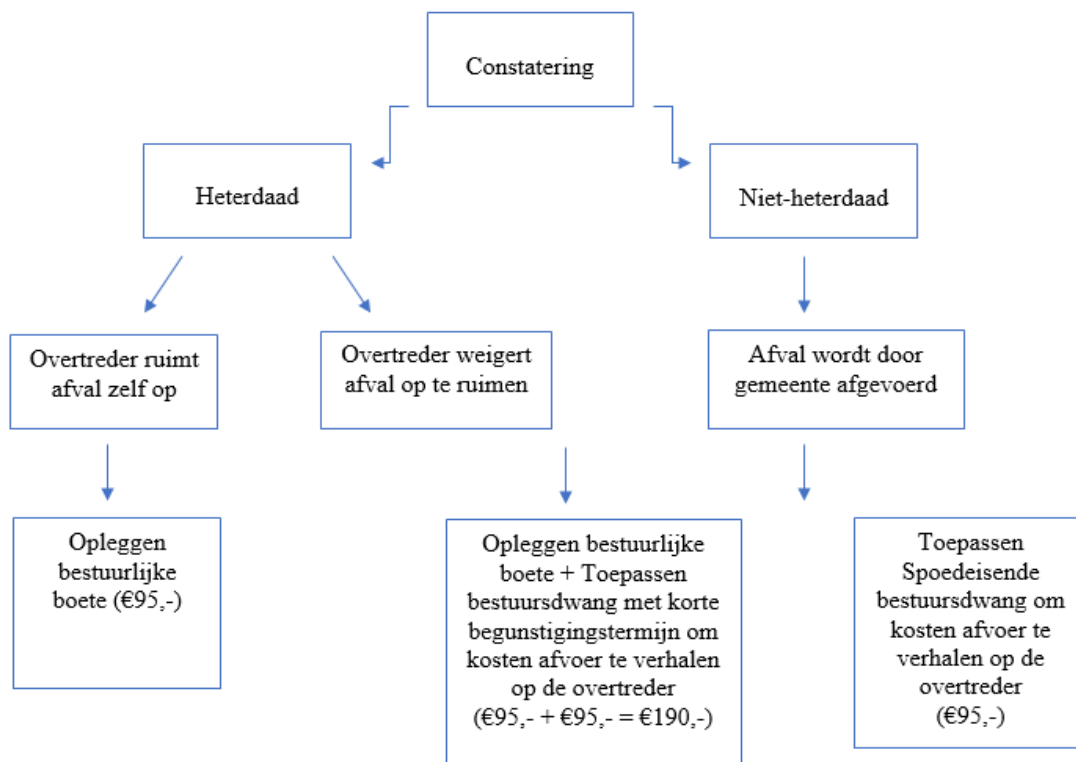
Constatering

Heterdaad

Niet-heterdaad

Overtreder ruimt afval zelf op

Overtreder weigert afval op te ruimen

Afval wordt door gemeente afgevoerd

Opleggen bestuurlijke boete (€95,-)

Opleggen bestuurlijke boete + Toepassen bestuursdwang met korte begunstigingstermijn om kosten afvoer te verhalen op de overtreder (€95,- + €95,- = €190,-)

Toepassen Spoedeisende bestuursdwang om kosten afvoer te verhalen op de overtreder (€95,-)